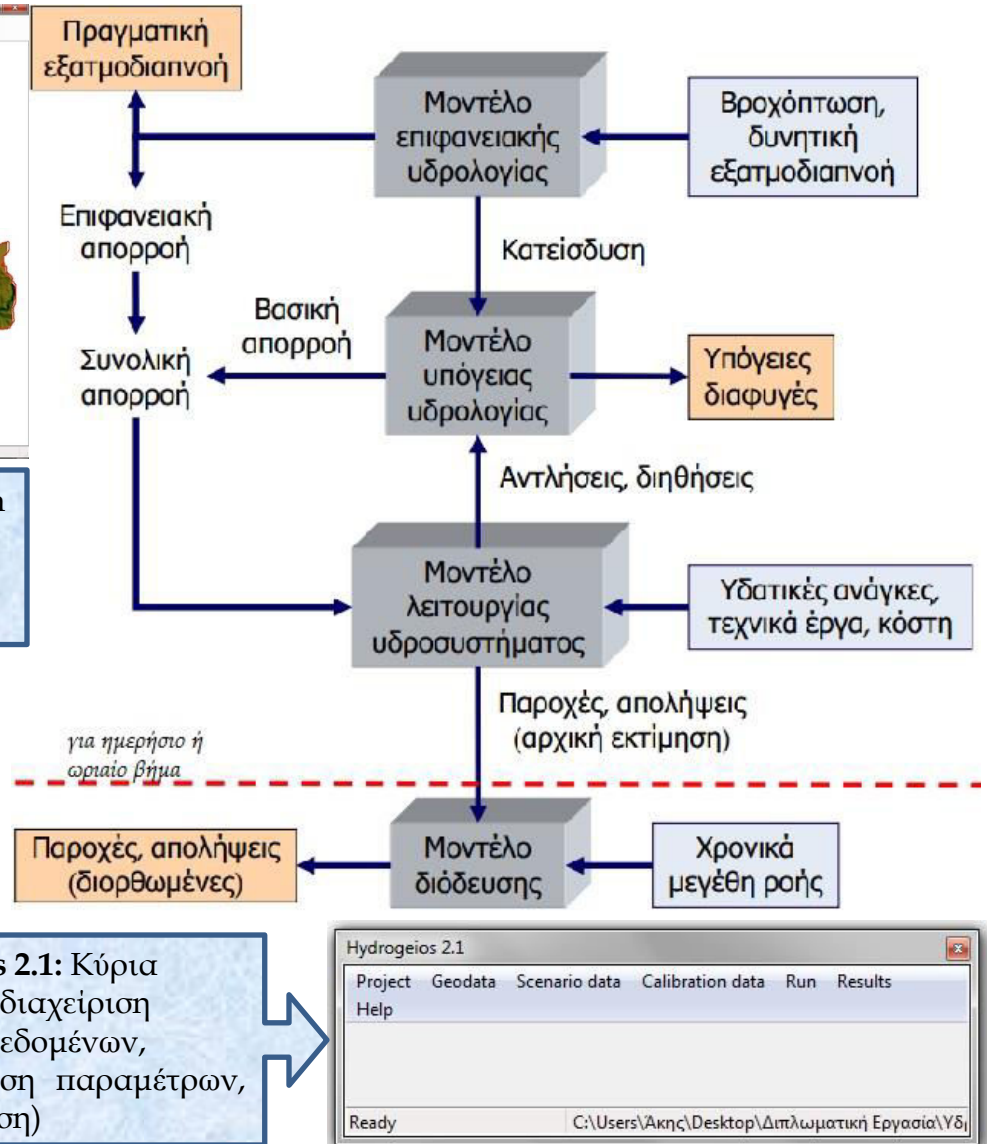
Πραγματική εξατμοδιαπνοή

Μοντέλο επιφανειακής υδρολογίας

Βροχόπτωση, δυνητική εξατμοδιαπνοή

Επιφανειακή απορροή

Κατείσδυση

Βασική απορροή

Συνολική απορροή

Μοντέλο υπόγειας υδρολογίας

Υπόγειες διαφυγές

Αντλήσεις, διηθήσεις

Μοντέλο λειτουργίας υδροσυστήματος

Υδατικές ανάγκες, τεχνικά έργα, κόστη

Παροχές, απολήψεις (αρχική εκτίμηση)

για ημερήσιο ή ωριαίο βήμα

Παροχές, απολήψεις (διορθωμένες)

Μοντέλο διόδευσης

Χρονικά μεγέθη ροής

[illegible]s 2.1: Κύρια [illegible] διαχείριση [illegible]εδομένων, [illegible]ση παραμέτρων, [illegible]ση)

Hydrogeios 2.1

Project Geodata Scenario data Calibration data Run Results Help

Ready C:\Users\Άκης\Desktop\Διπλωματική Εργασία\Υδ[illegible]